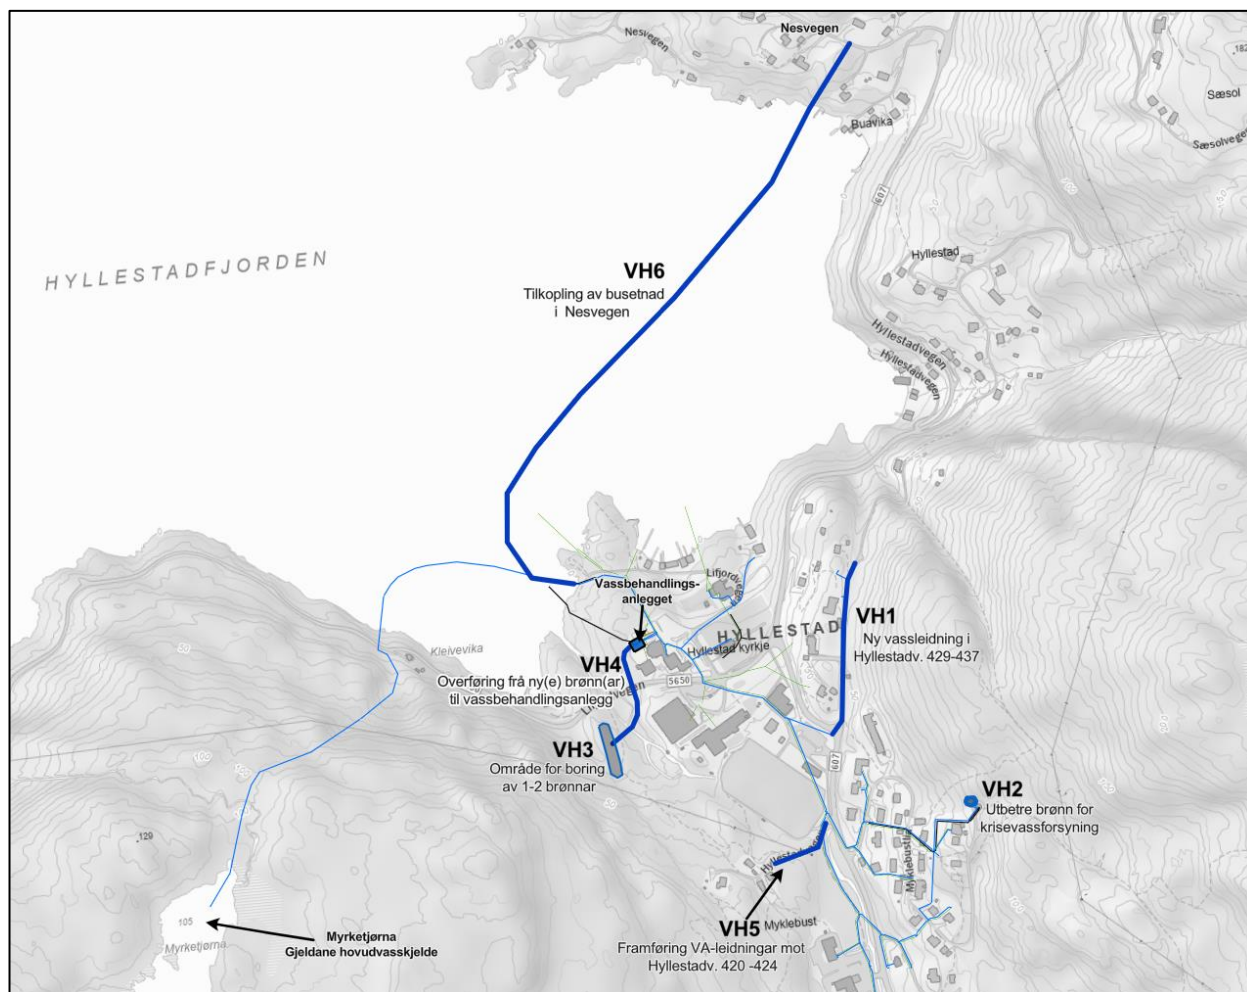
Nesvegen

Nesvegen

182

Sæsol

Sæsolvegen

Buavika

601

Hyllestad

Hyllestadvegen

Hyllestadvegen

HYLLESTADFJORDEN

VH6
Tilkopling av busetnad i Nesvegen

Vassbehandlingsanlegget

Lifjordvegen

HYLLESTAD

Hyllestad kyrkje

VH1
Ny vassleidning i Hyllestadv. 429-437

Kleivevika

50

VH4
Overføring frå ny(e) brønn(ar) til vassbehandlingsanlegg

Lifjordvegen

5650

VH3
Område for boring av 1-2 brønnar

100

150

607

VH2
Utbetre brønn for krisevassforsyning

129

Hyllestadvegen

Myklebustv.

105

Myrketjørna

Myrketjørna
Gjeldane hovudvasskjelde

VH5
Framføring VA-leidningar mot Hyllestadv. 420 -424

Myklebust

100